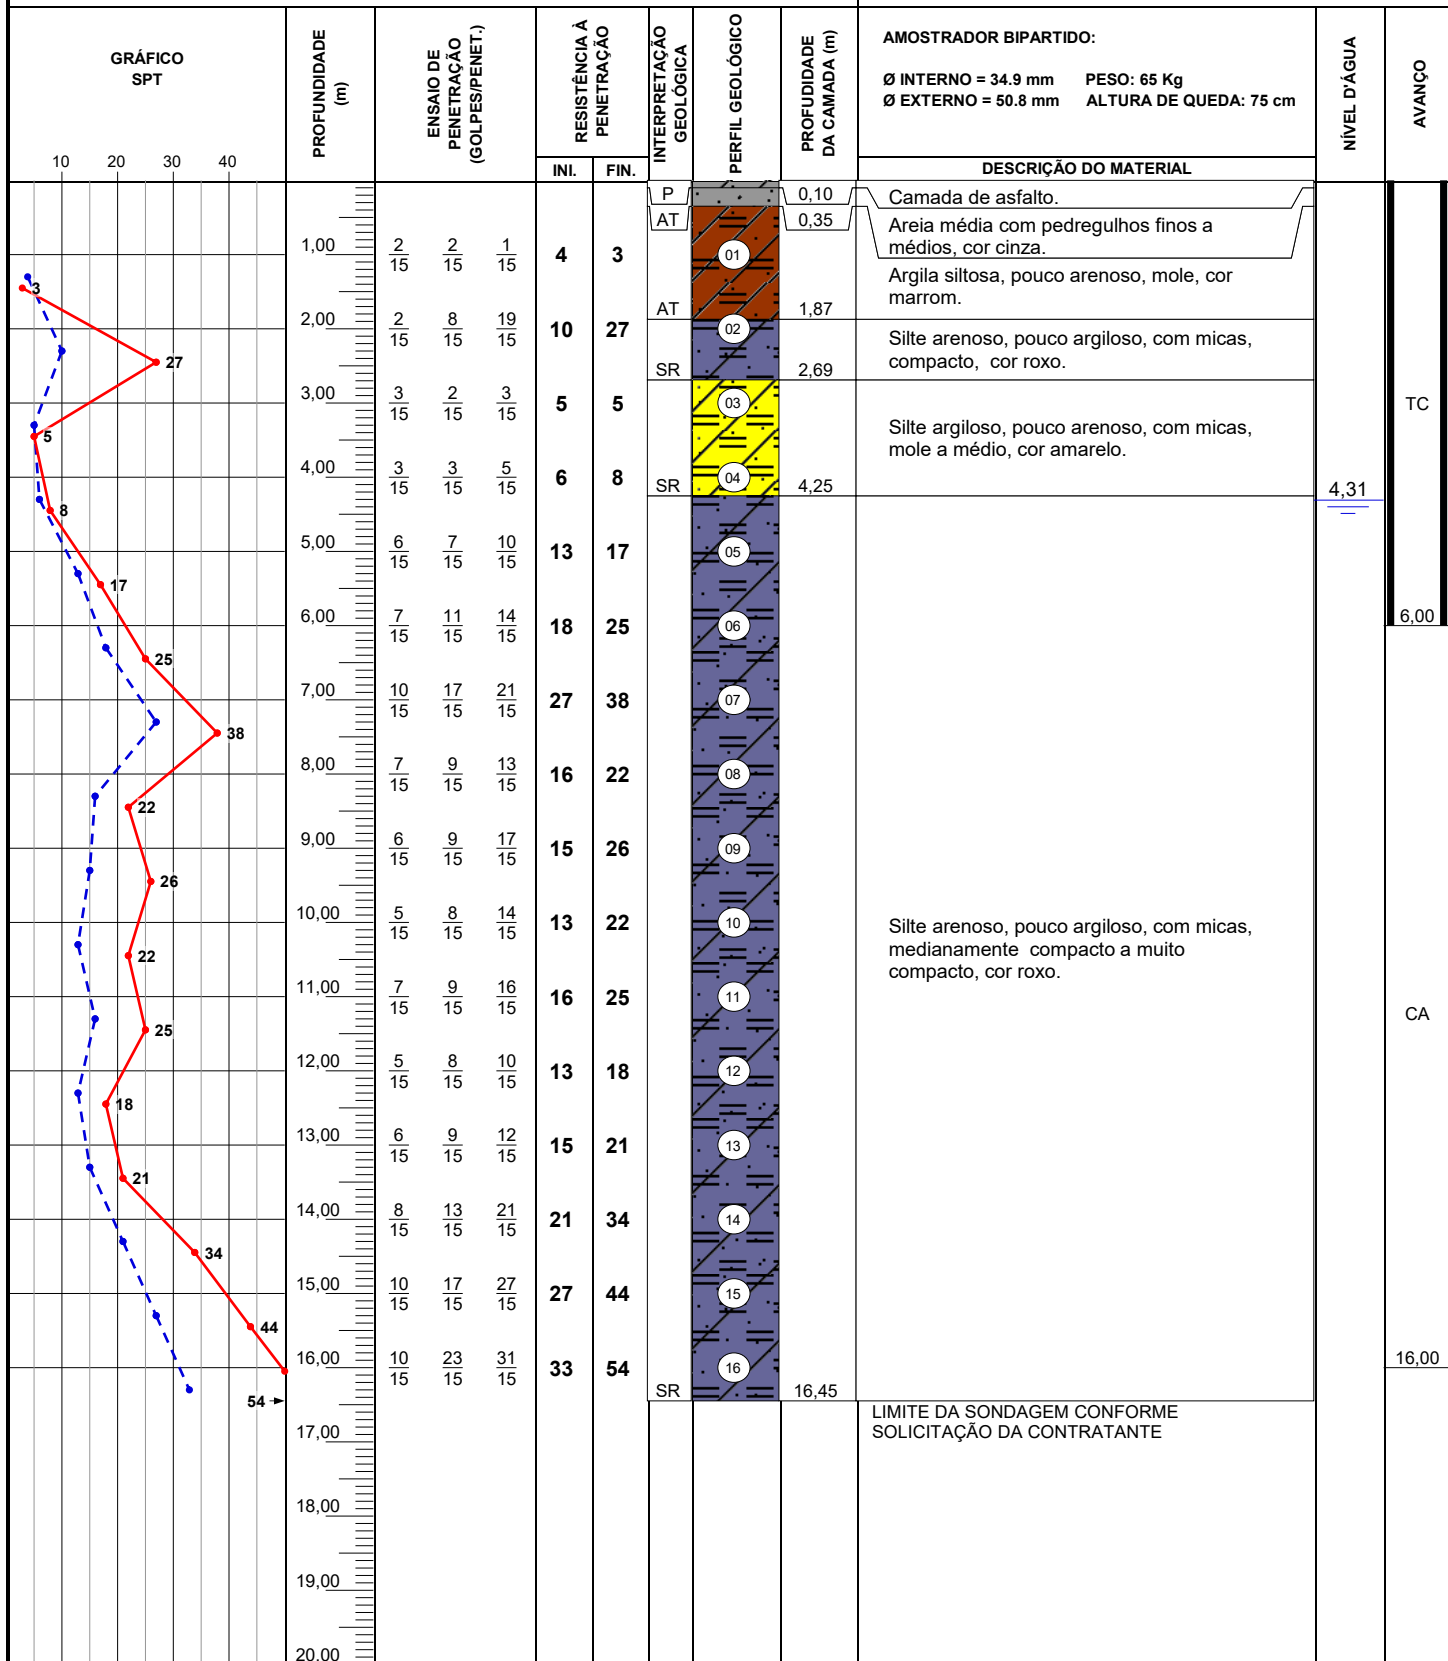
GRÁFICO SPT

10 20 30 40

PROFUNDIDADE (m)

ENSAIO DE PENETRAÇÃO (GOLPES/PENET.)

RESISTÊNCIA À PENETRAÇÃO

INI. FIN.

INTERPRETAÇÃO GEOLÓGICA

PERFIL GEOLÓGICO

PROFUDIDADE DA CAMADA (m)

AMOSTRADOR BIPARTIDO:
Ø INTERNO = 34.9 mm PESO: 65 Kg
Ø EXTERNO = 50.8 mm ALTURA DE QUEDA: 75 cm

DESCRIÇÃO DO MATERIAL

NÍVEL D'ÁGUA

AVANÇO

| PROFUNDIDADE | ENSAIO | | | INI. | FIN. |
|---|---|---|---|---|---|
| 1,00 | $\frac{2}{15}$ | $\frac{2}{15}$ | $\frac{1}{15}$ | 4 | 3 |
| 2,00 | $\frac{2}{15}$ | $\frac{8}{15}$ | $\frac{19}{15}$ | 10 | 27 |
| 3,00 | $\frac{3}{15}$ | $\frac{2}{15}$ | $\frac{3}{15}$ | 5 | 5 |
| 4,00 | $\frac{3}{15}$ | $\frac{3}{15}$ | $\frac{5}{15}$ | 6 | 8 |
| 5,00 | $\frac{6}{15}$ | $\frac{7}{15}$ | $\frac{10}{15}$ | 13 | 17 |
| 6,00 | $\frac{7}{15}$ | $\frac{11}{15}$ | $\frac{14}{15}$ | 18 | 25 |
| 7,00 | $\frac{10}{15}$ | $\frac{17}{15}$ | $\frac{21}{15}$ | 27 | 38 |
| 8,00 | $\frac{7}{15}$ | $\frac{9}{15}$ | $\frac{13}{15}$ | 16 | 22 |
| 9,00 | $\frac{6}{15}$ | $\frac{9}{15}$ | $\frac{17}{15}$ | 15 | 26 |
| 10,00 | $\frac{5}{15}$ | $\frac{8}{15}$ | $\frac{14}{15}$ | 13 | 22 |
| 11,00 | $\frac{7}{15}$ | $\frac{9}{15}$ | $\frac{16}{15}$ | 16 | 25 |
| 12,00 | $\frac{5}{15}$ | $\frac{8}{15}$ | $\frac{10}{15}$ | 13 | 18 |
| 13,00 | $\frac{6}{15}$ | $\frac{9}{15}$ | $\frac{12}{15}$ | 15 | 21 |
| 14,00 | $\frac{8}{15}$ | $\frac{13}{15}$ | $\frac{21}{15}$ | 21 | 34 |
| 15,00 | $\frac{10}{15}$ | $\frac{17}{15}$ | $\frac{27}{15}$ | 27 | 44 |
| 16,00 | $\frac{10}{15}$ | $\frac{23}{15}$ | $\frac{31}{15}$ | 33 | 54 |
| 17,00 | | | | | |
| 18,00 | | | | | |
| 19,00 | | | | | |
| 20,00 | | | | | |

3 27 5 8 17 25 38 22 26 22 25 18 21 34 44 54 →

P 0,10 Camada de asfalto.
AT 0,35 Areia média com pedregulhos finos a médios, cor cinza.
Argila siltosa, pouco arenoso, mole, cor marrom.
AT 1,87
Silte arenoso, pouco argiloso, com micas, compacto, cor roxo.
SR 2,69
Silte argiloso, pouco arenoso, com micas, mole a médio, cor amarelo.
SR 4,25
Silte arenoso, pouco argiloso, com micas, medianamente compacto a muito compacto, cor roxo.
SR 16,45

01 02 03 04 05 06 07 08 09 10 11 12 13 14 15 16

LIMITE DA SONDAGEM CONFORME SOLICITAÇÃO DA CONTRATANTE

4,31

TC
6,00
CA
16,00